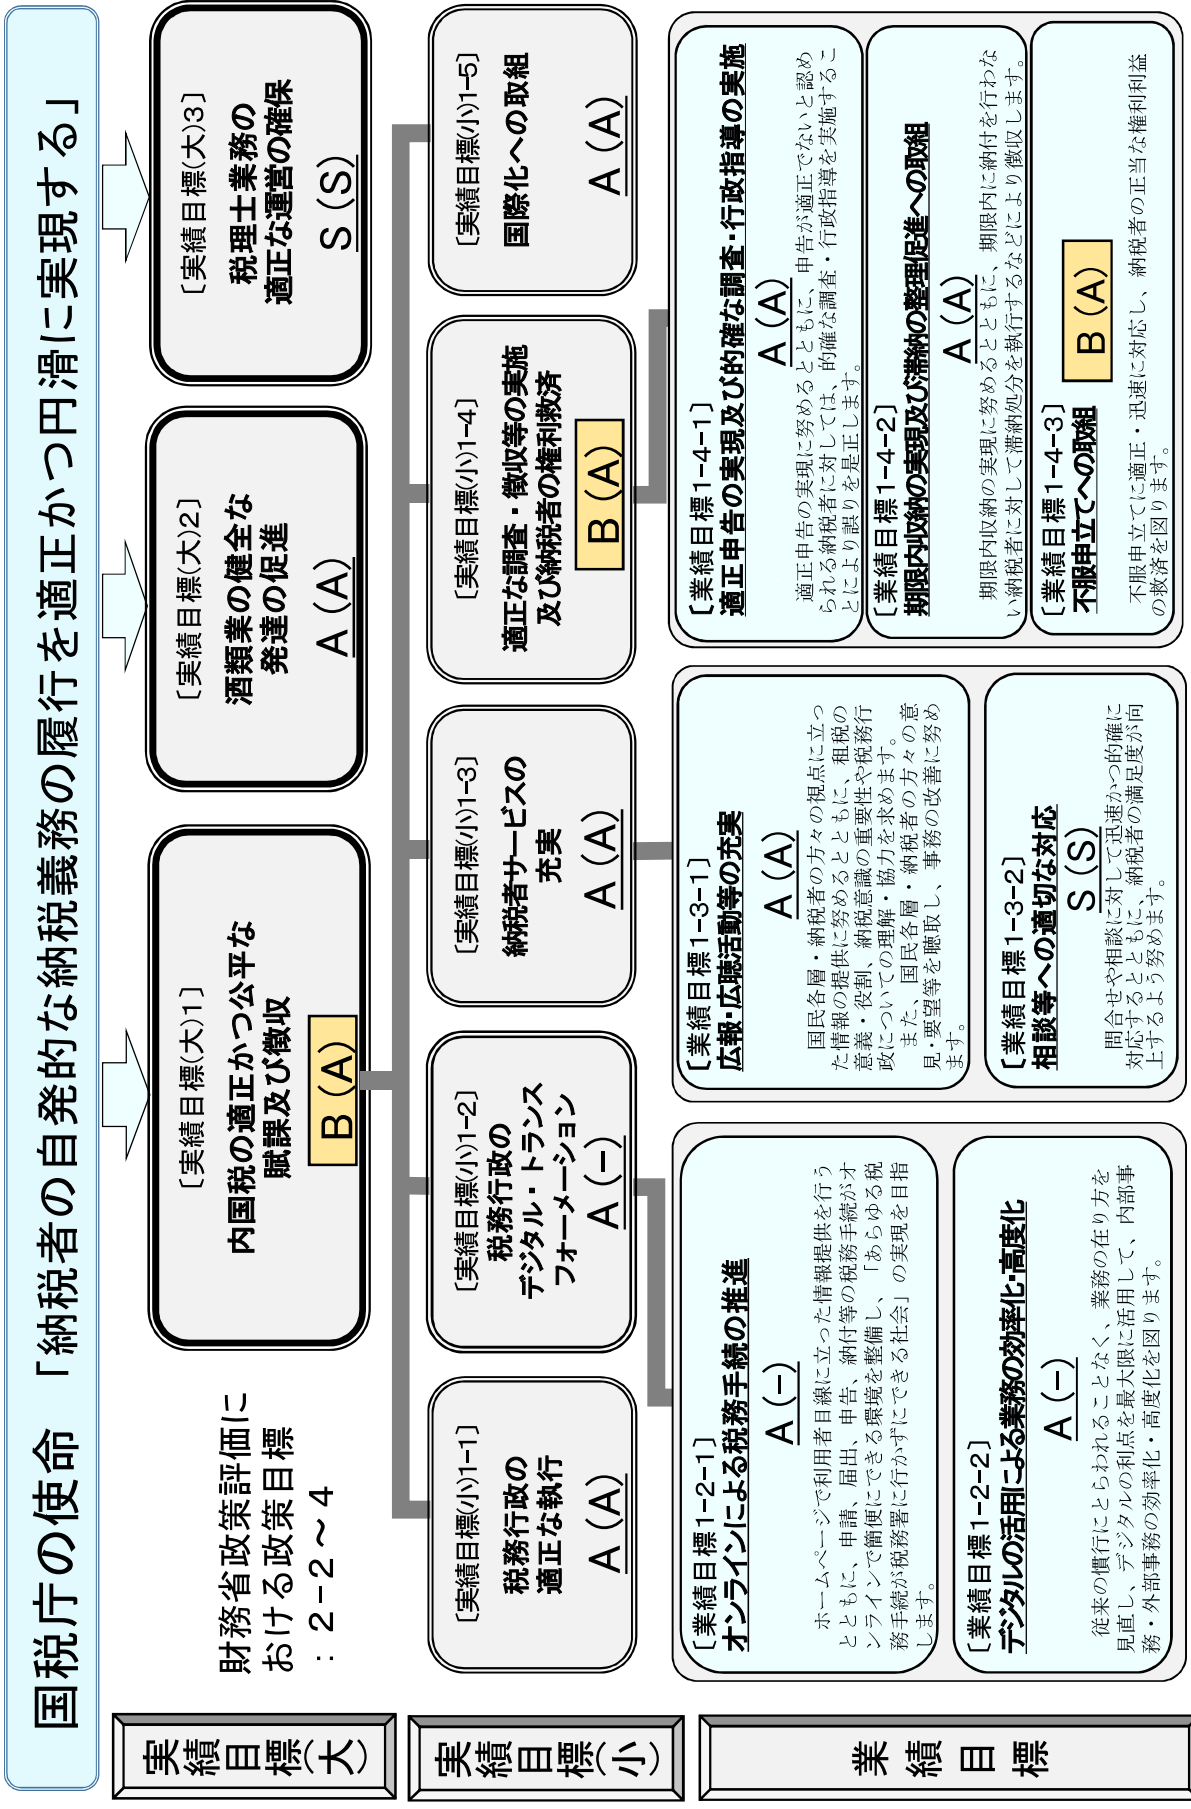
国税庁の使命　「納税者の自発的な納税義務の履行を適正かつ円滑に実現する」

実績目標(大)

実績目標(小)

業績目標

財務省政策評価における政策目標：2−2〜4

［実績目標(大)1］
内国税の適正かつ公平な賦課及び徴収
B(A)

［実績目標(大)2］
酒類業の健全な発達の促進
A(A)

［実績目標(大)3］
税理士業務の適正な運営の確保
S(S)

［実績目標(小)1−1］
税務行政の適正な執行
A(A)

［実績目標(小)1−2］
税務行政のデジタル・トランスフォーメーション
A(−)

［実績目標(小)1−3］
納税者サービスの充実
A(A)

［実績目標(小)1−4］
適正な調査・徴収等の実施及び納税者の権利救済
B(A)

［実績目標(小)1−5］
国際化への取組
A(A)

［業績目標1−2−1］
オンラインによる税務手続の推進
A(−)
ホームページで利用者目線に立った情報提供を行うとともに、申請、届出、申告、納付等の税務手続がオンラインで簡便にできる環境を整備し、「あらゆる税務手続が税務署に行かずにできる社会」の実現を目指します。

［業績目標1−2−2］
デジタルの活用による業務の効率化・高度化
A(−)
従来の慣行にとらわれることなく、業務の在り方を見直し、デジタルの利点を最大限に活用して、内部事務・外部事務の効率化・高度化を図ります。

［業績目標1−3−1］
広報・広聴活動等の充実
A(A)
国民各層・納税者の方々の視点に立った情報の提供に努めるとともに、租税の意義・役割、納税意識の重要性や税務行政についての理解・協力を求めます。
また、国民各層・納税者の方々の意見・要望等を聴取し、事務の改善に努めます。

［業績目標1−3−2］
相談等への適切な対応
S(S)
問合せや相談に対して迅速かつ的確に対応するとともに、納税者の満足度が向上するよう努めます。

［業績目標1−4−1］
適正申告の実現及び的確な調査・行政指導の実施
A(A)
適正申告の実現に努めるとともに、申告が適正でないと認められる納税者に対しては、的確な調査・行政指導を実施することにより誤りを是正します。

［業績目標1−4−2］
期限内収納の実現及び滞納の整理促進への取組
A(A)
期限内収納の実現に努めるとともに、期限内に納付を行わない納税者に対して滞納処分を執行するなどにより徴収します。

［業績目標1−4−3］
不服申立てへの取組
B(A)
不服申立てに適正・迅速に対応し、納税者の正当な権利利益の救済を図ります。